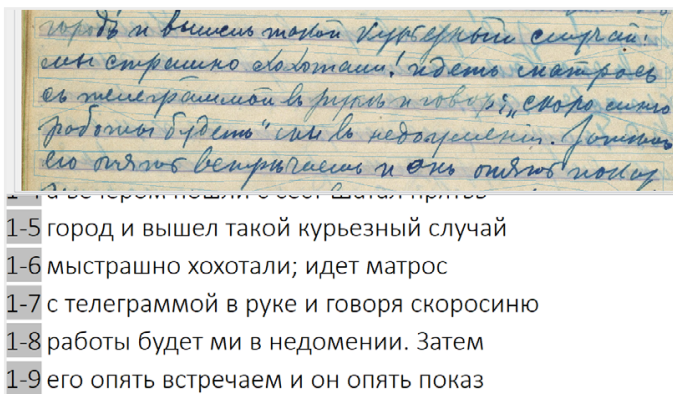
городъ и вышелъ такой курьезный случай: мы страшно хохотали! Идетъ матросъ съ телеграммой въ руке и говоря „скоро синю работы будетъ" мы въ недоумении. Затемъ его опять встречаемъ и онъ опять показ

1-4 а вечером пошли с ... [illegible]

1-5 город и вышел такой курьезный случай

1-6 мыстрашно хохотали; идет матрос

1-7 с телеграммой в руке и говоря скоросиню

1-8 работы будет ми в недомении. Затем

1-9 его опять встречаем и он опять показ